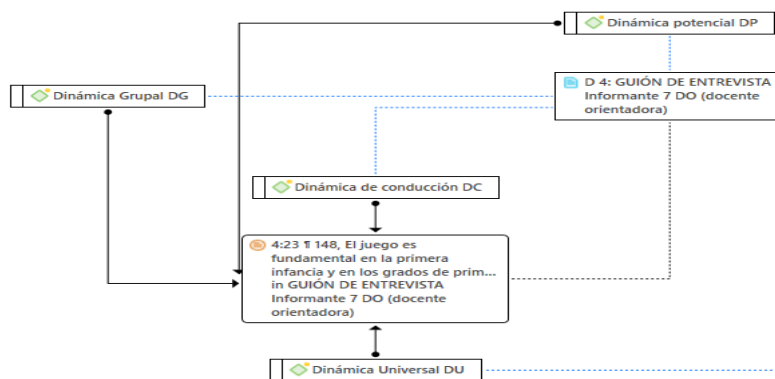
Dinámica potencial DP

D 4: GUIÓN DE ENTREVISTA Informante 7 DO (docente orientadora)

Dinámica Grupal DG

Dinámica de conducción DC

4:23 ¶ 148, El juego es fundamental en la primera infancia y en los grados de prim... in GUIÓN DE ENTREVISTA Informante 7 DO (docente orientadora)

Dinámica Universal DU